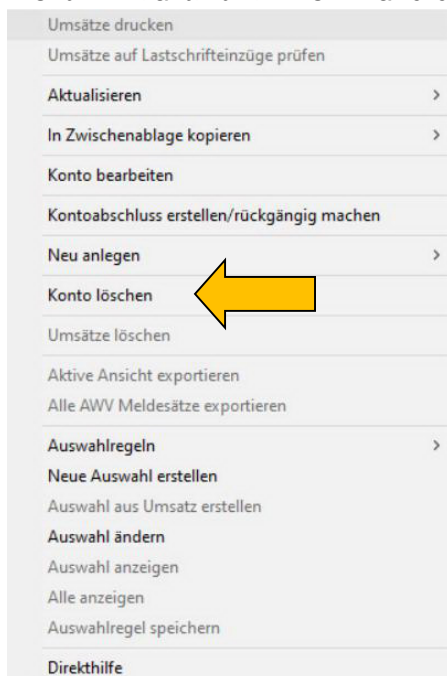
Umsätze drucken
Umsätze auf Lastschrifteinzüge prüfen
Aktualisieren >
In Zwischenablage kopieren >
Konto bearbeiten
Kontoabschluss erstellen/rückgängig machen
Neu anlegen >
Konto löschen
Umsätze löschen
Aktive Ansicht exportieren
Alle AWV Meldesätze exportieren
Auswahlregeln >
Neue Auswahl erstellen
Auswahl aus Umsatz erstellen
Auswahl ändern
Auswahl anzeigen
Alle anzeigen
Auswahlregel speichern
Direkthilfe